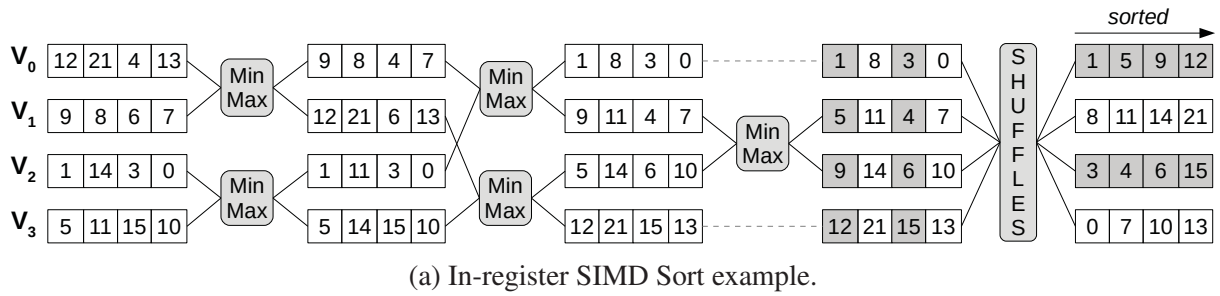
sorted

$V_0$ 12 21 4 13
$V_1$ 9 8 6 7
$V_2$ 1 14 3 0
$V_3$ 5 11 15 10

Min Max
Min Max

9 8 4 7
12 21 6 13
1 11 3 0
5 14 15 10

Min Max
Min Max

1 8 3 0
9 11 4 7
5 14 6 10
12 21 15 13

Min Max

1 8 3 0
5 11 4 7
9 14 6 10
12 21 15 13

S H U F F L E S

1 5 9 12
8 11 14 21
3 4 6 15
0 7 10 13

(a) In-register SIMD Sort example.